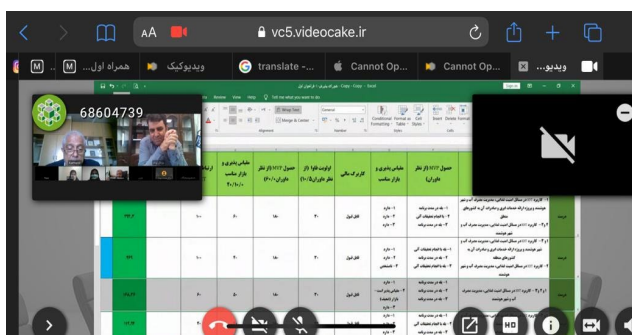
AA vc5.videocake.ir

همراه اول... ویدیوکیک translate -... Cannot Op... Cannot Op... ویدیو...

68604739

حصول KPI (از نظر داوران)

مقیاس پذیری و بازار مناسب

کاربری مالی

اولویت فناوری (از نظر داوران)

حصول KPI (از نظر داوران)

مقیاس پذیری و بازار مناسب

HD